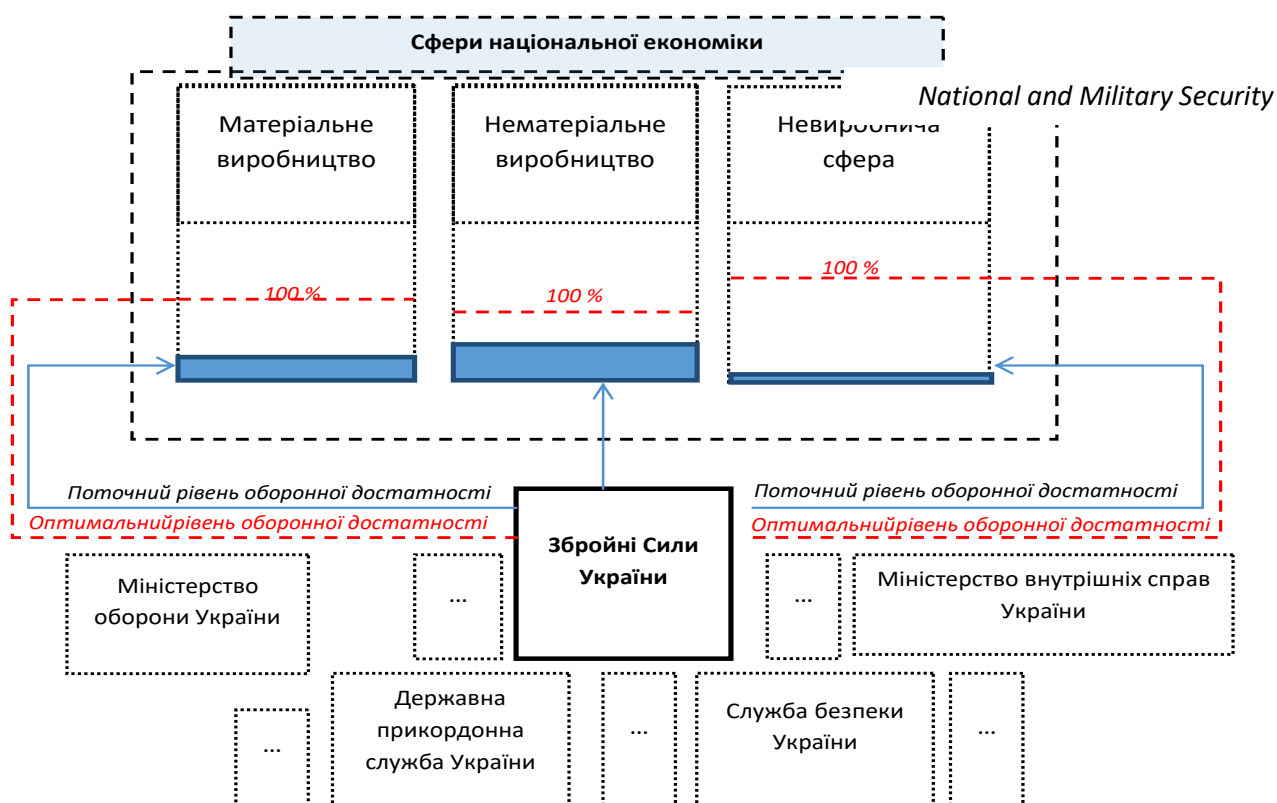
Сфери національної економіки

National and Military Security

Матеріальне виробництво

Нематеріальне виробництво

Невиробнича сфера

100 %

100 %

100 %

Поточний рівень оборонної достатності

Оптимальнийрівень оборонної достатності

Поточний рівень оборонної достатності

Оптимальнийрівень оборонної достатності

Збройні Сили України

Міністерство оборони України

...

...

Міністерство внутрішніх справ України

...

Державна прикордонна служба України

...

Служба безпеки України

...